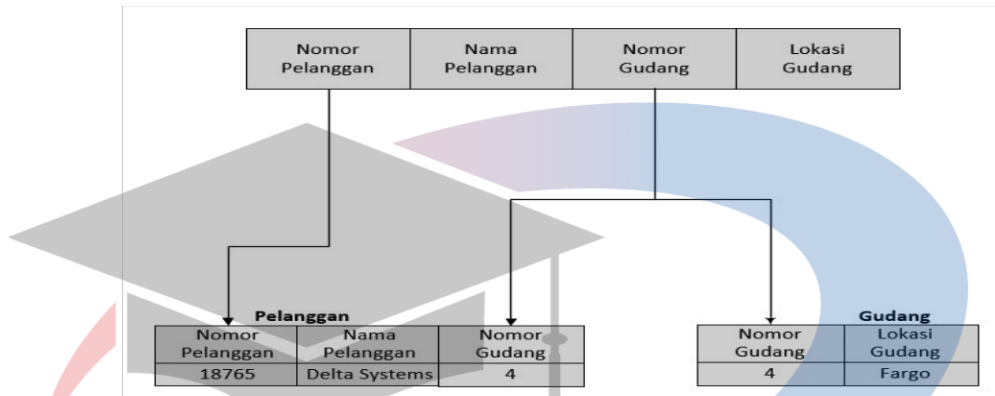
| Nomor Pelanggan | Nama Pelanggan | Nomor Gudang | Lokasi Gudang |
|---|---|---|---|

Pelanggan

| Nomor Pelanggan | Nama Pelanggan | Nomor Gudang |
|---|---|---|
| 18765 | Delta Systems | 4 |

Gudang

| Nomor Gudang | Lokasi Gudang |
|---|---|
| 4 | Fargo |